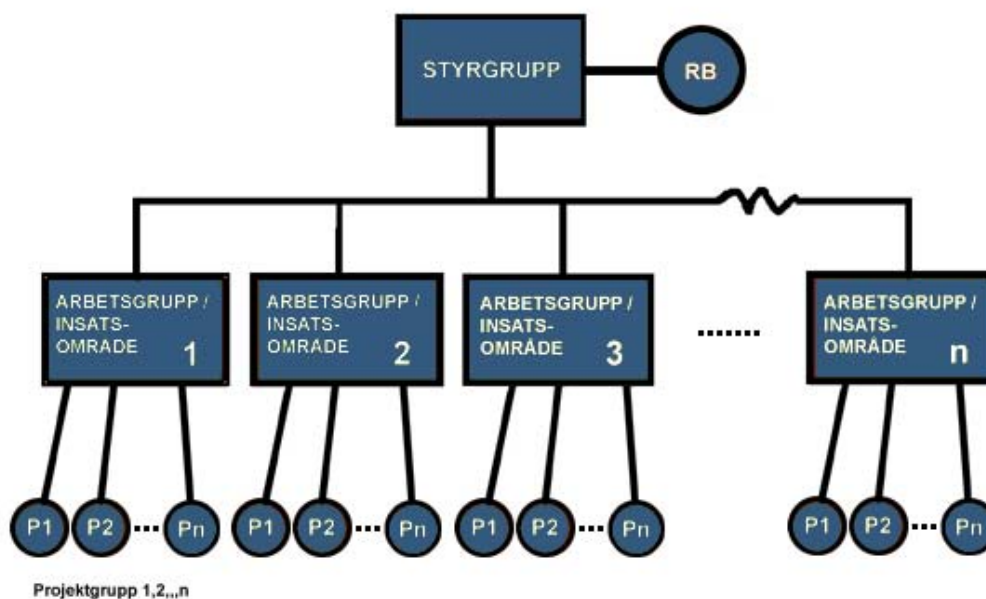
STYRGRUPP

RB

ARBETSGRUPP / INSATS-OMRADE 1

ARBETSGRUPP / INSATS-OMRADE 2

ARBETSGRUPP / INSATS-OMRÅDE 3

.......

ARBETSGRUPP / INSATS-OMRÅDE n

P1 P2 ... Pn

P1 P2 ... Pn

P1 P2 ... Pn

P1 P2 ... Pn

Projektgrupp 1,2,,,n